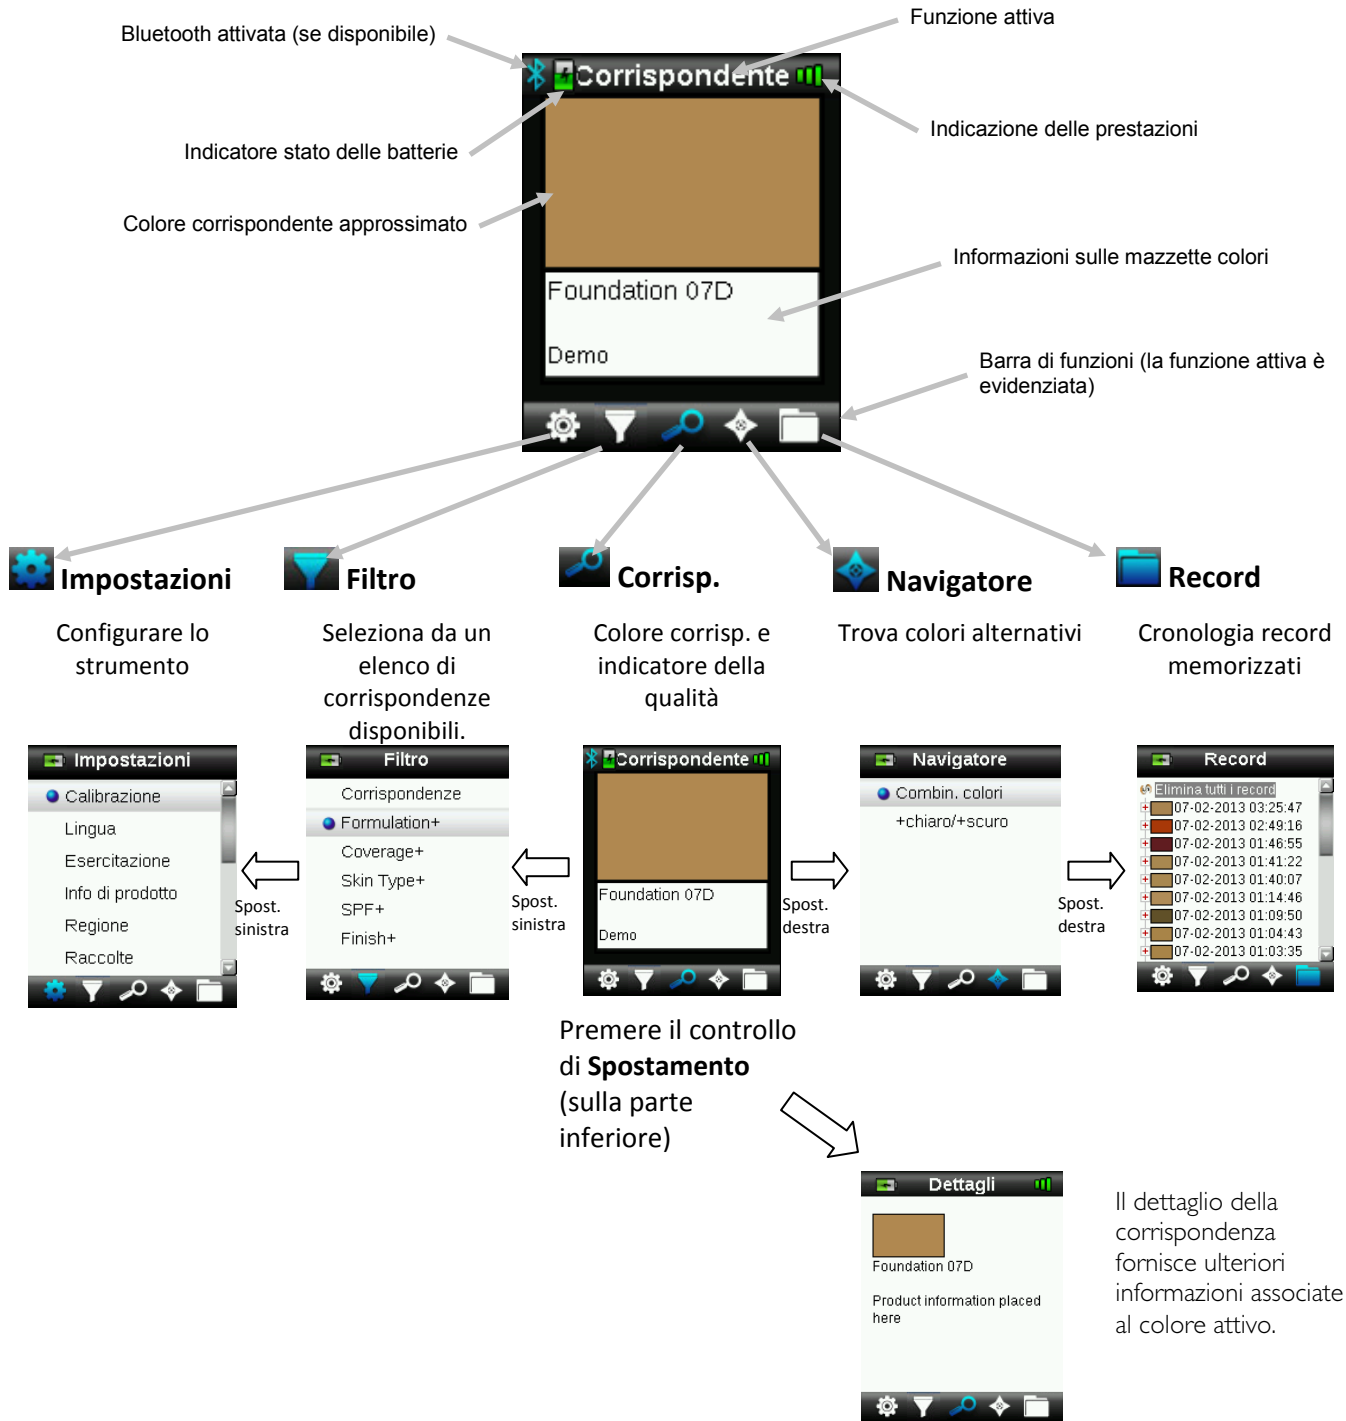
Bluetooth attivata (se disponibile)

Funzione attiva

Corrispondente

Indicatore stato delle batterie

Indicazione delle prestazioni

Colore corrispondente approssimato

Informazioni sulle mazzette colori

Foundation 07D

Demo

Barra di funzioni (la funzione attiva è evidenziata)

Impostazioni

Configurare lo strumento

Filtro

Seleziona da un elenco di corrispondenze disponibili.

Corrisp.

Colore corrisp. e indicatore della qualità

Navigatore

Trova colori alternativi

Record

Cronologia record memorizzati

Impostazioni
Calibrazione
Lingua
Esercitazione
Info di prodotto
Regione
Raccolte

Spost. sinistra

Filtro
Corrispondenze
Formulation+
Coverage+
Skin Type+
SPF+
Finish+

Spost. sinistra

Corrispondente
Foundation 07D
Demo

Spost. destra

Navigatore
Combin. colori
+chiaro/+scuro

Spost. destra

Record
Elimina tutti i record
07-02-2013 03:25:47
07-02-2013 02:49:16
07-02-2013 01:46:55
07-02-2013 01:41:22
07-02-2013 01:40:07
07-02-2013 01:14:46
07-02-2013 01:09:50
07-02-2013 01:04:43
07-02-2013 01:03:35

Premere il controllo di **Spostamento** (sulla parte inferiore)

Dettagli
Foundation 07D
Product information placed here

Il dettaglio della corrispondenza fornisce ulteriori informazioni associate al colore attivo.